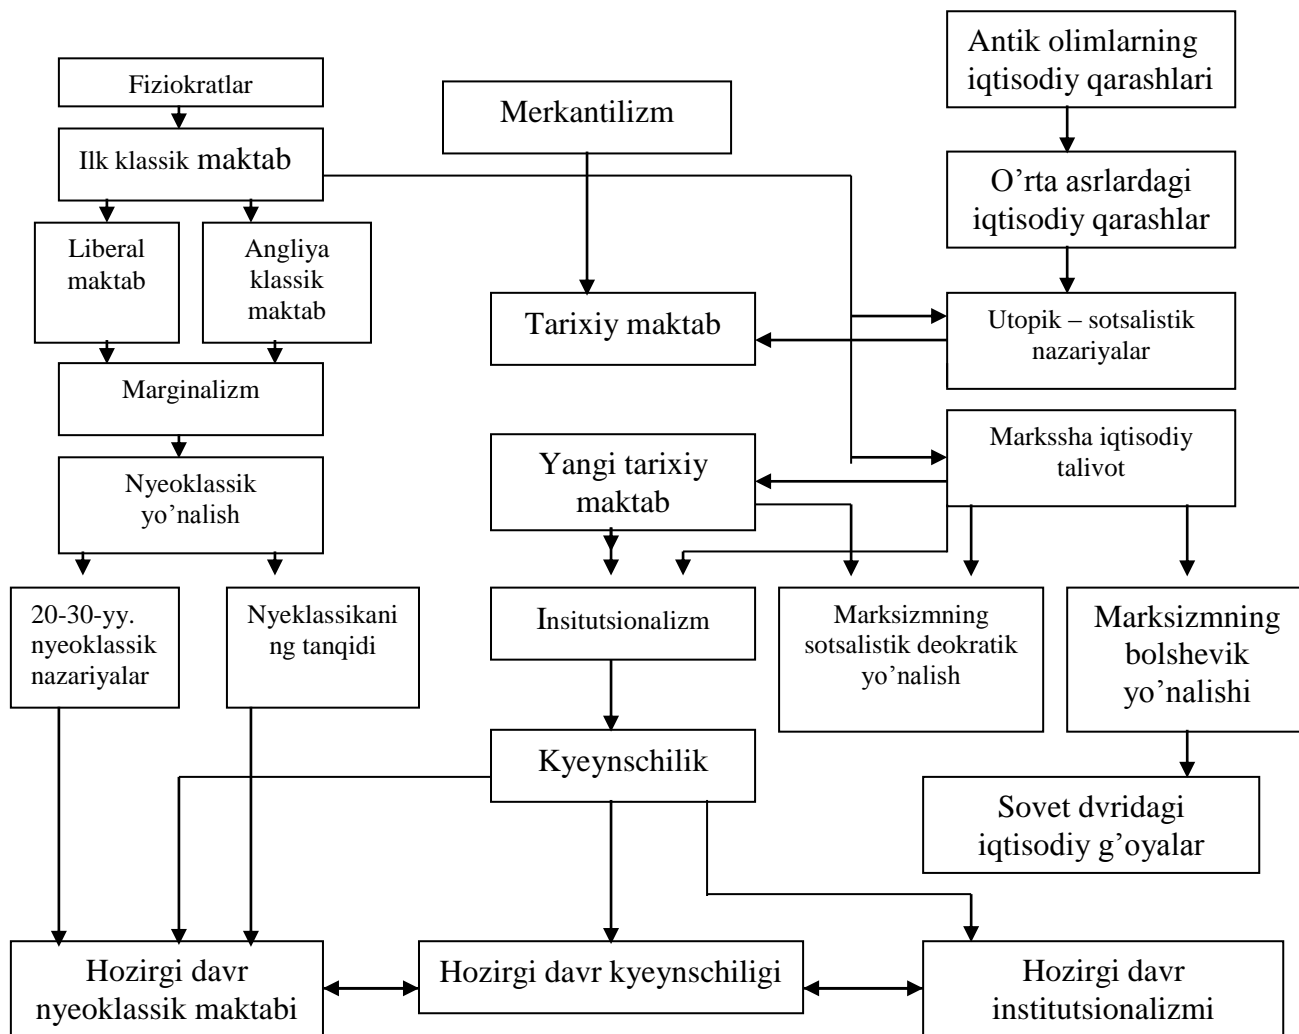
Fiziokratlar

Ilk klassik maktab

Liberal maktab

Angliya klassik maktab

Marginalizm

Nyeoklassik yo’nalish

20-30-yy. nyeoklassik nazariyalar

Nyeklassikaning tanqidi

Merkantilizm

Tarixiy maktab

Yangi tarixiy maktab

Insitutsionalizm

Kyeynschilik

Antik olimlarning iqtisodiy qarashlari

O’rta asrlardagi iqtisodiy qarashlar

Utopik – sotsalistik nazariyalar

Markssha iqtisodiy talivot

Marksizmning sotsalistik deokratik yo’nalish

Marksizmning bolshevik yo’nalishi

Sovet dvridagi iqtisodiy g’oyalar

Hozirgi davr nyeoklassik maktabi

Hozirgi davr kyeynschiligi

Hozirgi davr institutsionalizmi